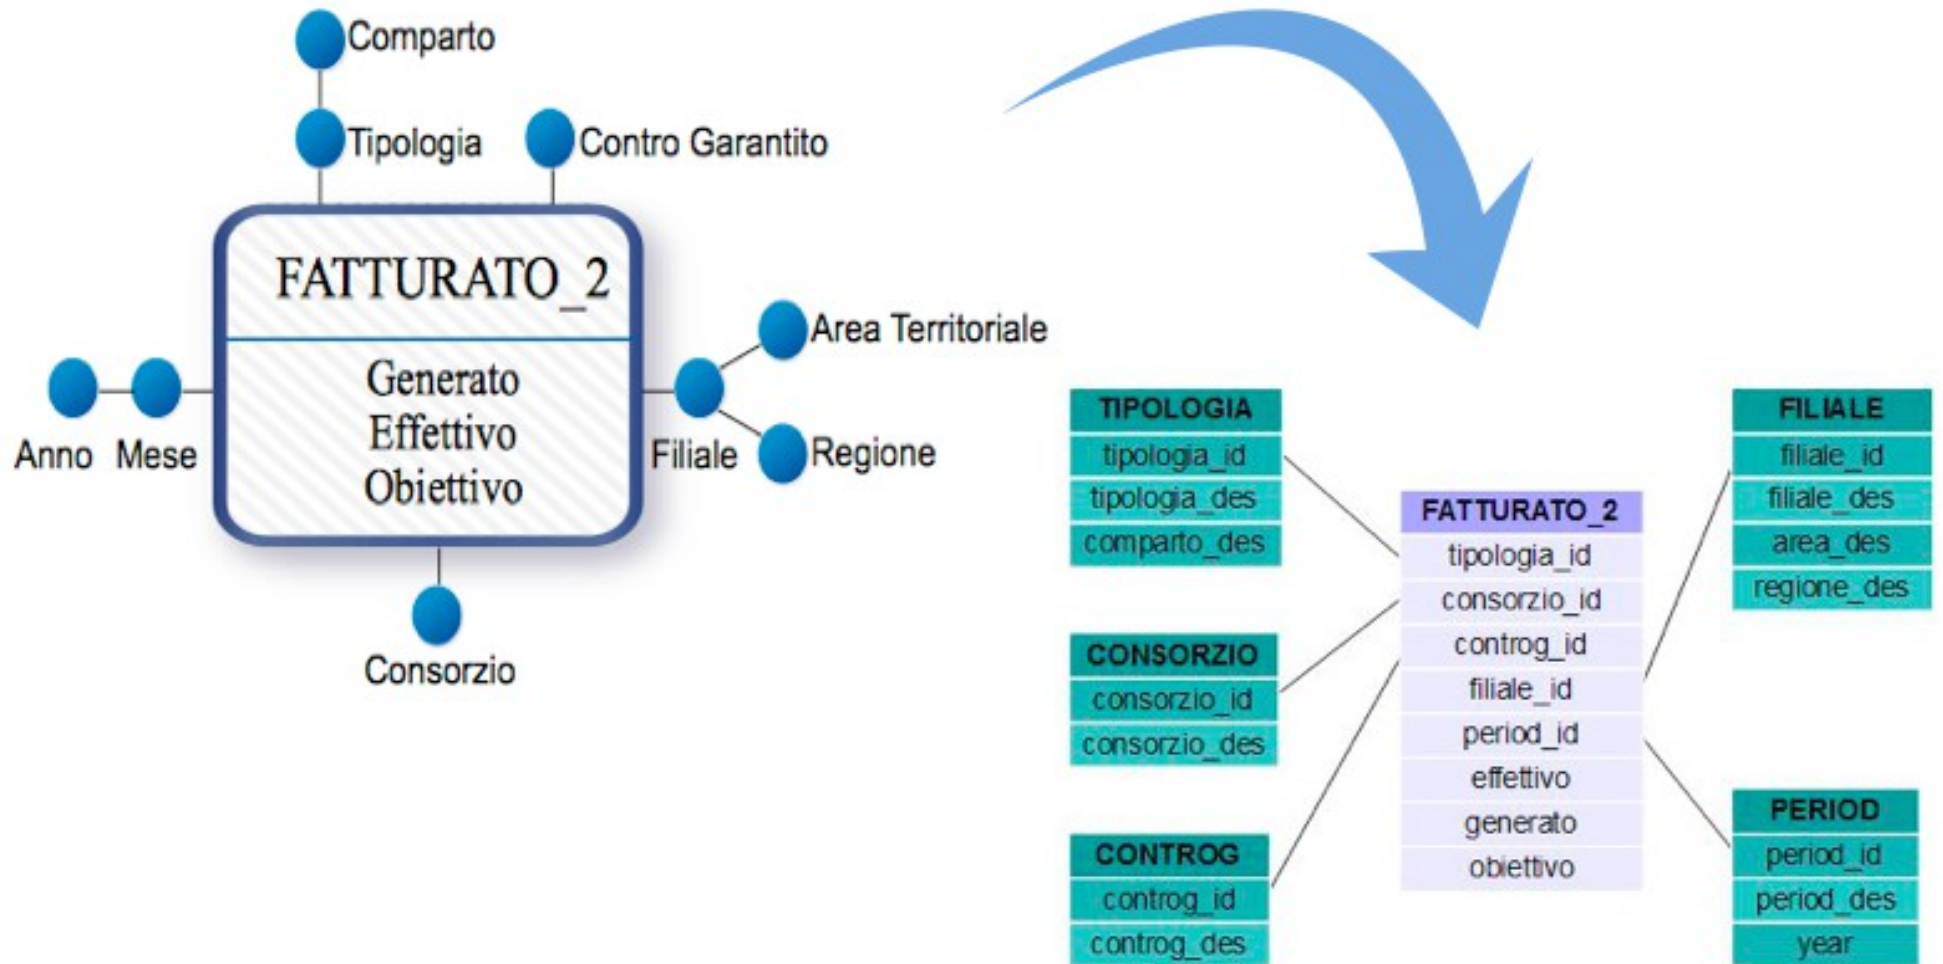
Comparto

Tipologia

Contro Garantito

FATTURATO_2

Generato
Effettivo
Obiettivo

Area Territoriale

Anno

Mese

Filiale

Regione

Consorzio

| TIPOLOGIA |
|---|
| tipologia_id |
| tipologia_des |
| comparto_des |

| CONSORZIO |
|---|
| consorzio_id |
| consorzio_des |

| CONTROG |
|---|
| controg_id |
| controg_des |

| FATTURATO_2 |
|---|
| tipologia_id |
| consorzio_id |
| controg_id |
| filiale_id |
| period_id |
| effettivo |
| generato |
| obiettivo |

| FILIALE |
|---|
| filiale_id |
| filiale_des |
| area_des |
| regione_des |

| PERIOD |
|---|
| period_id |
| period_des |
| year |